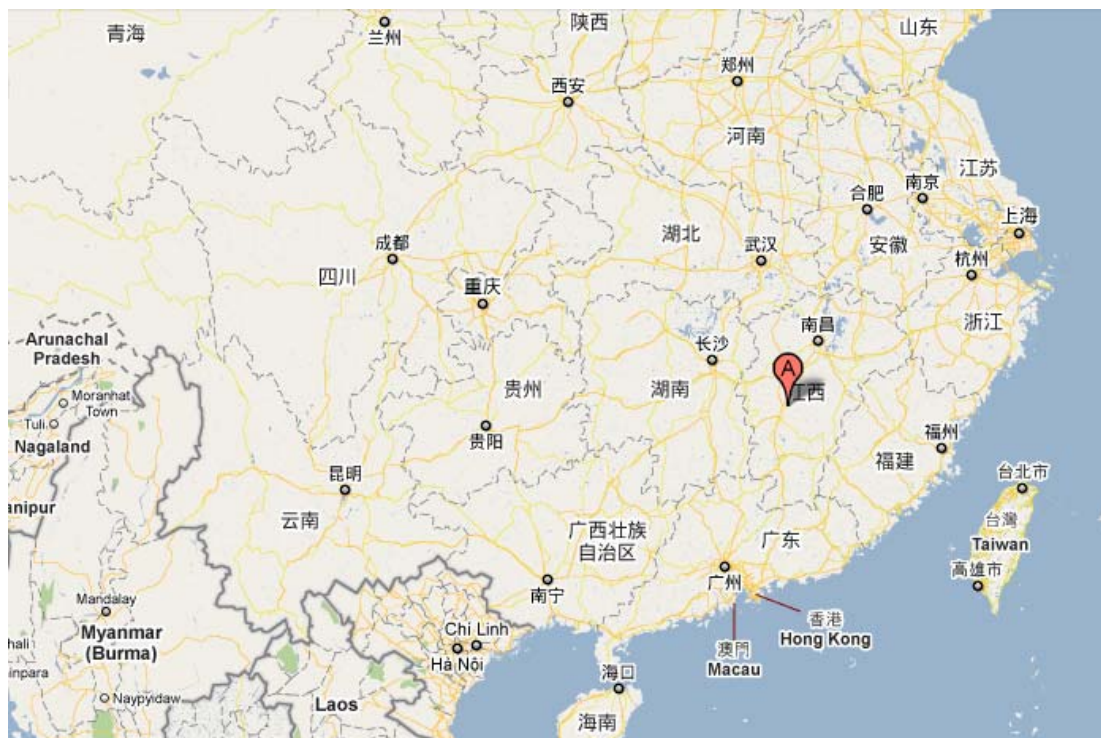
青海
兰州
陕西
山东
郑州
西安
河南
江苏
合肥
南京
湖北
上海
成都
武汉
安徽
杭州
四川
重庆
南昌
浙江
Arunachal Pradesh
长沙
A
贵州
湖南
江西
Morannat Town
Tuli
Nagaland
贵阳
福州
福建
台北市
昆明
anipur
云南
广西壮族自治区
广东
台灣
Taiwan
高雄市
南宁
广州
Mandalay
香港
Hong Kong
Myanmar (Burma)
Chi Linh
澳門
Macau
hali
Hà Nội
npara
Naypyidaw
海口
Laos
海南